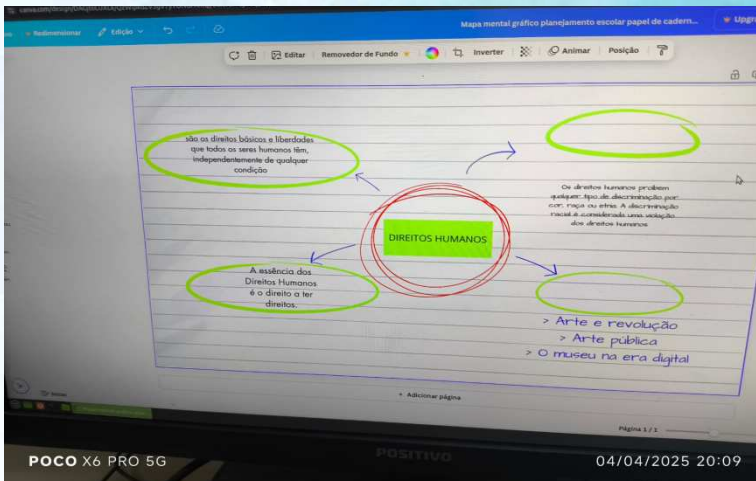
Redimensionar Edição

Mapa mental gráfico planejamento escolar papel de cadern...

Upgr

Editar Removedor de Fundo Inverter Animar Posição

são os direitos básicos e liberdades que todos os seres humanos têm, independentemente de qualquer condição

Os direitos humanos proíbem qualquer tipo de discriminação por cor, raça ou etnia. A discriminação racial é considerada uma violação dos direitos humanos

DIREITOS HUMANOS

A essência dos Direitos Humanos é o direito a ter direitos.

> Arte e revolução
> Arte pública
> O museu na era digital

+ Adicionar página

Página 1 / 1

POSITIVO

POCO X6 PRO 5G

04/04/2025 20:09